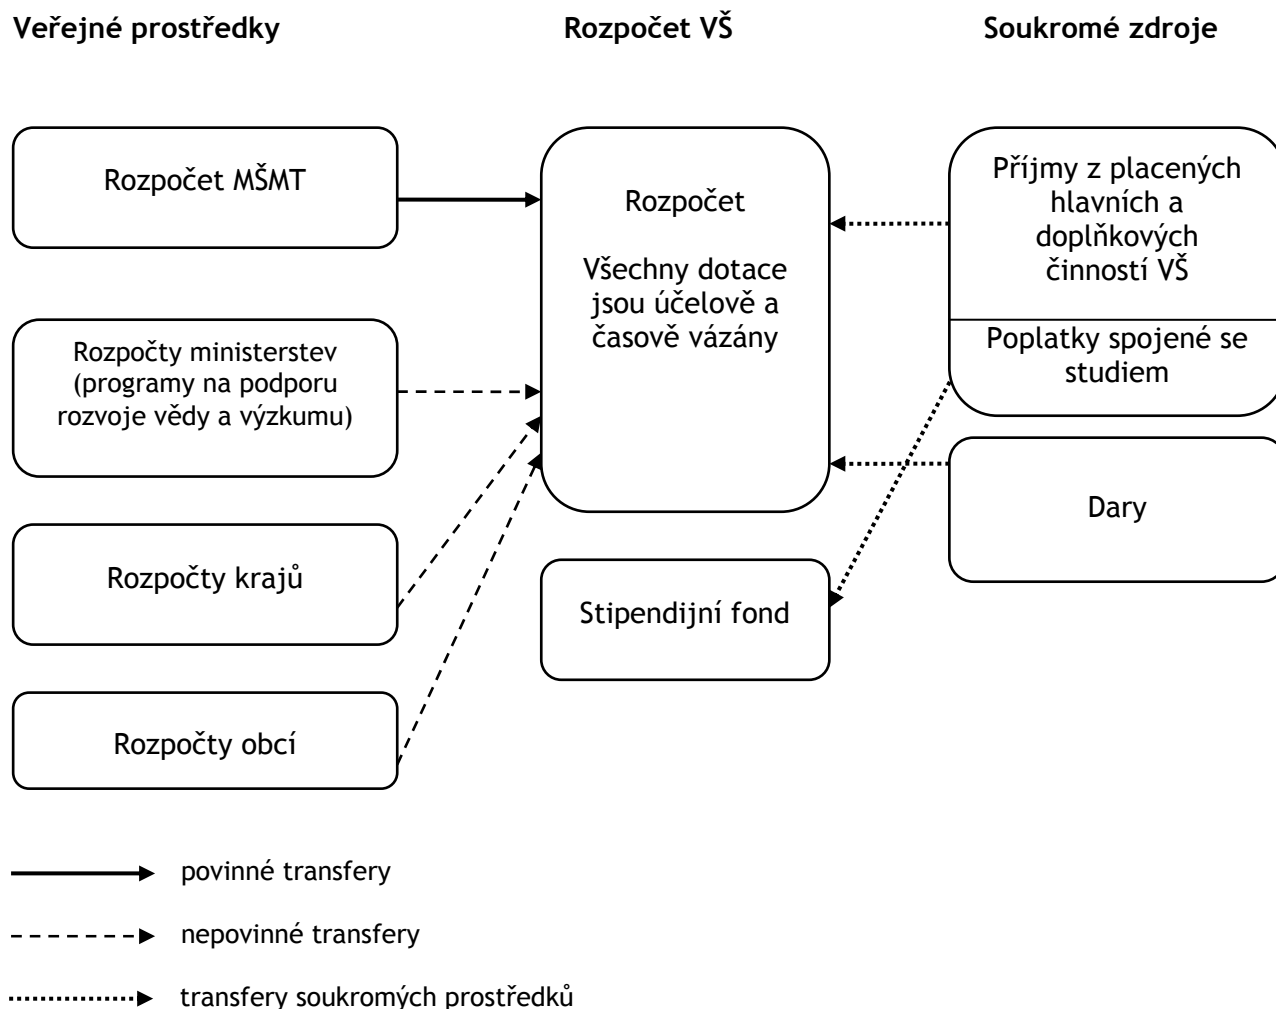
Veřejné prostředky

Rozpočet VŠ

Soukromé zdroje

Rozpočet MŠMT

Rozpočet

Všechny dotace jsou účelově a časově vázány

Příjmy z placených hlavních a doplňkových činností VŠ

Poplatky spojené se studiem

Rozpočty ministerstev (programy na podporu rozvoje vědy a výzkumu)

Dary

Rozpočty krajů

Stipendijní fond

Rozpočty obcí

povinné transfery

nepovinné transfery

transfery soukromých prostředků